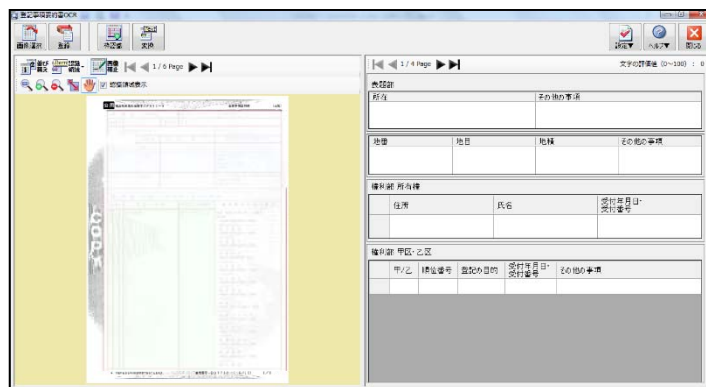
登記事項要約書OCR

画像選択 登録 確認 変換

設定▼ ヘルプ▼ 閉じる

1/6 Page

認識領域表示

1/7 Page

文字の評価値 (0〜100) : 0

表題部

| 所在 | その他の事項 |
|---|---|
| | |

| 地番 | 地目 | 地積 | その他の事項 |
|---|---|---|---|
| | | | |

権利部 所有権

| | 住所 | 氏名 | 受付年月日・受付番号 |
|---|---|---|---|
| | | | |

権利部 甲区・乙区

| | 甲/乙 | 順位番号 | 登記の目的 | 受付年月日・受付番号 | その他の事項 |
|---|---|---|---|---|---|
| | | | | | |

COPY